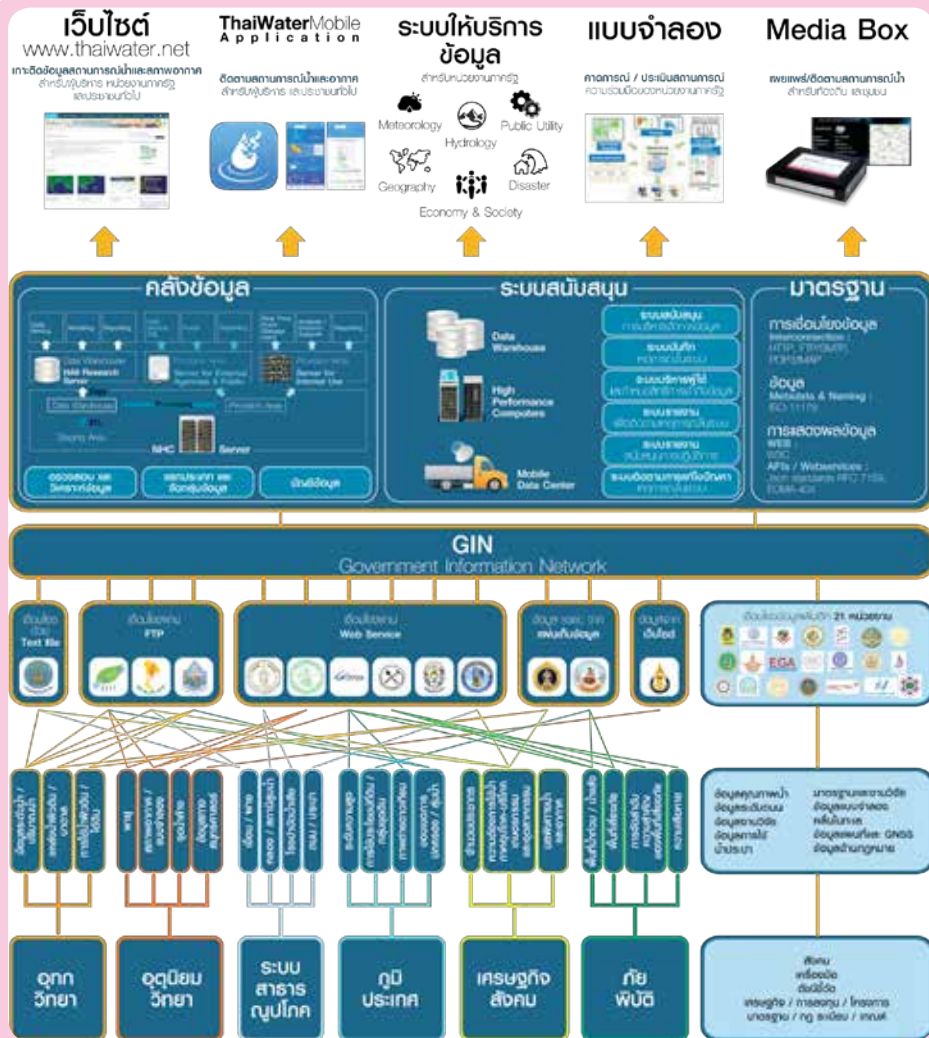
เว็บไซต์
www.thaiwater.net
เกาะติดข้อมูลสถานการณ์น้ำและสภาพอากาศ สำหรับผู้บริหาร หน่วยงานภาครัฐ และประชาชนทั่วไป

ThaiWaterMobile Application
ติดตามสถานการณ์น้ำและอากาศ สำหรับผู้บริหาร และประชาชนทั่วไป

ระบบให้บริการข้อมูล
สำหรับหน่วยงานภาครัฐ
Meteorology
Hydrology
Public Utility
Geography
Disaster
Economy & Society

แบบจำลอง
คาดการณ์ / ประเมินสถานการณ์
ความร่วมมือของหน่วยงานภาครัฐ

Media Box
เผยแพร่/ติดตามสถานการณ์น้ำ สำหรับท้องถิ่น และชุมชน

คลังข้อมูล
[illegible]
Data Warehouse
HAII Research Server
Server for External Agencies & Public
Server for Internet Use
Data Warehouse
Staging Area
Presentation Area
NHC Server
ตรวจสอบ และวิเคราะห์ข้อมูล
แลกเปลี่ยน และจัดการข้อมูล
นำเข้าข้อมูล

ระบบสนับสนุน
Data Warehouse
High Performance Computers
Mobile Data Center
ระบบสนับสนุน
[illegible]
ระบบบันทึก
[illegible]
ระบบบริหารผู้ใช้
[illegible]
ระบบรายงาน
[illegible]
ระบบรายงาน
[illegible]
ระบบติดตามการแก้ปัญหา
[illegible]

มาตรฐาน
การเชื่อมโยงข้อมูล
Interconnection : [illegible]
ข้อมูล
Metadata & Naming : ISO 11179
การแสดงผลข้อมูล
WEB : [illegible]
APIs / Webservices : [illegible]

GIN
Government Information Network

เชื่อมโยงด้วย Text file
เชื่อมโยงผ่าน FTP
เชื่อมโยงผ่าน Web Service
ข้อมูล และ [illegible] แผ่นเก็บข้อมูล
ข้อมูลจาก เว็บไซต์
เชื่อมโยงข้อมูลกับ 21 หน่วยงาน
EGA

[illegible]

ข้อมูลคุณภาพน้ำ
ข้อมูลระดับน้ำ
ข้อมูลชลประทาน
ข้อมูลการใช้น้ำประปา
มาตรฐานและขนาดข้อมูล
ข้อมูลแบบจำลอง
คลื่นในทะเล
ข้อมูลสถานีฐาน GNSS
ข้อมูลด้านกฎหมาย

อุทกวิทยา
อุตุนิยมวิทยา
ระบบสาธารณูปโภค
ภูมิประเทศ
เศรษฐกิจสังคม
ภัยพิบัติ

สังคม
เครื่องมือ
ดัชนีชี้วัด
เศรษฐกิจ / การลงทุน / โครงการ
มาตรฐาน / กฎ ระเบียบ / เกณฑ์